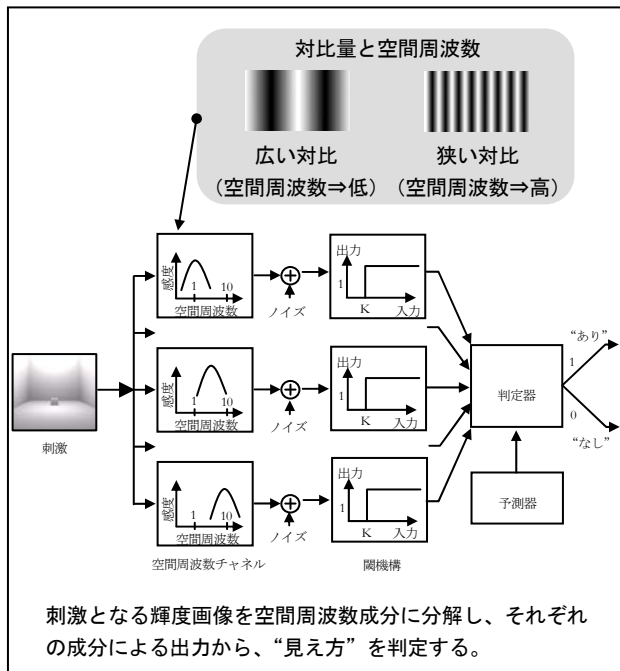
対比量と空間周波数

広い対比
（空間周波数⇒低）

狭い対比
（空間周波数⇒高）

感度
1 10
空間周波数

ノイズ

出力
1
K 入力

感度
1 10
空間周波数

ノイズ

出力
1
K 入力

感度
1 10
空間周波数

ノイズ

出力
1
K 入力

刺激

判定器

“あり”
1
0
“なし”

予測器

空間周波数チャネル

閾機構

刺激となる輝度画像を空間周波数成分に分解し、それぞれの成分による出力から、“見え方”を判定する。